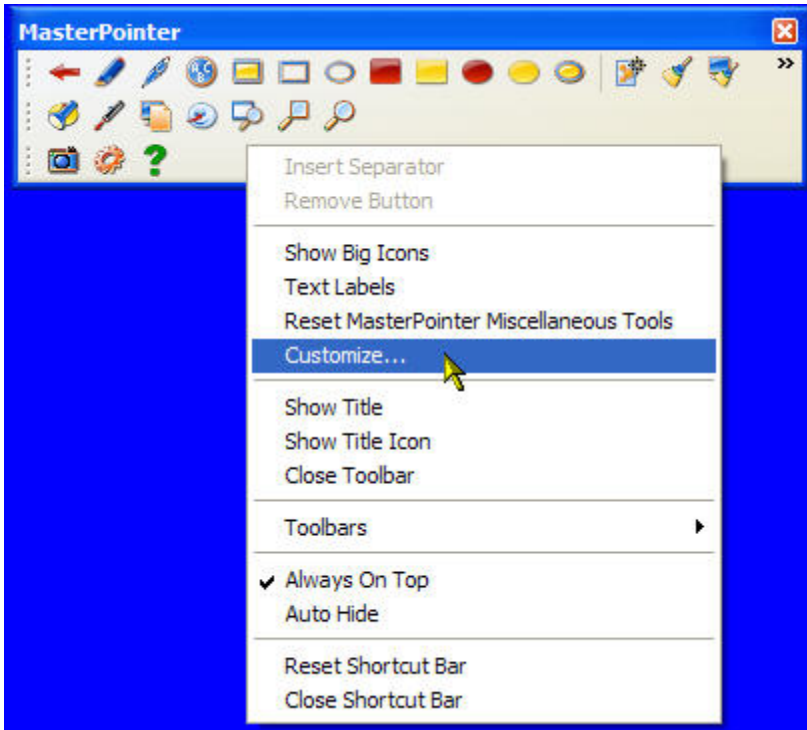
MasterPointer

Insert Separator
Remove Button

Show Big Icons
Text Labels
Reset MasterPointer Miscellaneous Tools
Customize...

Show Title
Show Title Icon
Close Toolbar

Toolbars

Always On Top
Auto Hide

Reset Shortcut Bar
Close Shortcut Bar